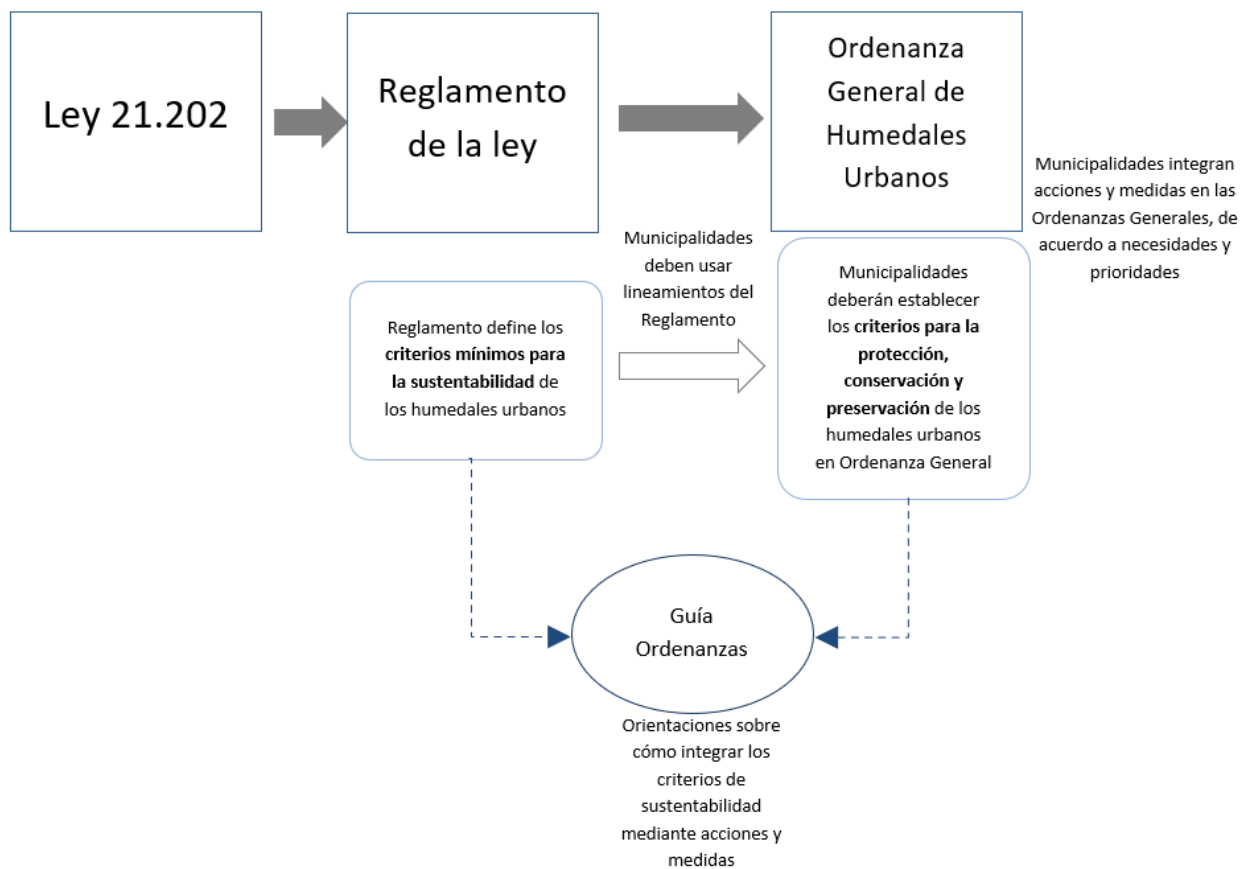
Ley 21.202

Reglamento de la ley

Ordenanza General de Humedales Urbanos

Municipalidades integran acciones y medidas en las Ordenanzas Generales, de acuerdo a necesidades y prioridades

Reglamento define los **criterios mínimos para la sustentabilidad** de los humedales urbanos

Municipalidades deben usar lineamientos del Reglamento

Municipalidades deberán establecer los **criterios para la protección, conservación y preservación** de los humedales urbanos en Ordenanza General

Guía Ordenanzas

Orientaciones sobre cómo integrar los criterios de sustentabilidad mediante acciones y medidas